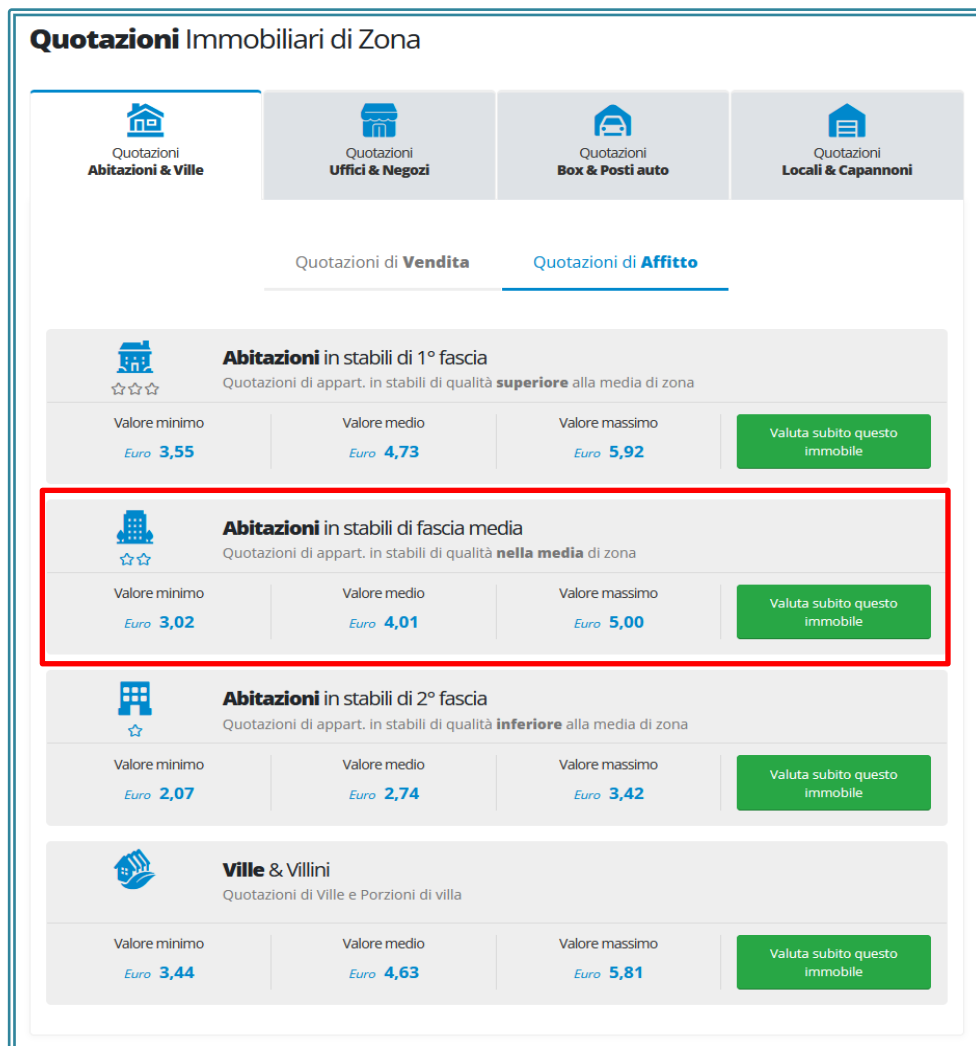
**Quotazioni** Immobiliari di Zona

Quotazioni
**Abitazioni & Ville**

Quotazioni
**Uffici & Negozi**

Quotazioni
**Box & Posti auto**

Quotazioni
**Locali & Capannoni**

Quotazioni di **Vendita**

Quotazioni di **Affitto**

**Abitazioni** in stabili di 1° fascia
Quotazioni di appart. in stabili di qualità **superiore** alla media di zona

| Valore minimo | Valore medio | Valore massimo | |
|---|---|---|---|
| Euro 3,55 | Euro 4,73 | Euro 5,92 | Valuta subito questo immobile |

**Abitazioni** in stabili di fascia media
Quotazioni di appart. in stabili di qualità **nella media** di zona

| Valore minimo | Valore medio | Valore massimo | |
|---|---|---|---|
| Euro 3,02 | Euro 4,01 | Euro 5,00 | Valuta subito questo immobile |

**Abitazioni** in stabili di 2° fascia
Quotazioni di appart. in stabili di qualità **inferiore** alla media di zona

| Valore minimo | Valore medio | Valore massimo | |
|---|---|---|---|
| Euro 2,07 | Euro 2,74 | Euro 3,42 | Valuta subito questo immobile |

**Ville** & Villini
Quotazioni di Ville e Porzioni di villa

| Valore minimo | Valore medio | Valore massimo | |
|---|---|---|---|
| Euro 3,44 | Euro 4,63 | Euro 5,81 | Valuta subito questo immobile |